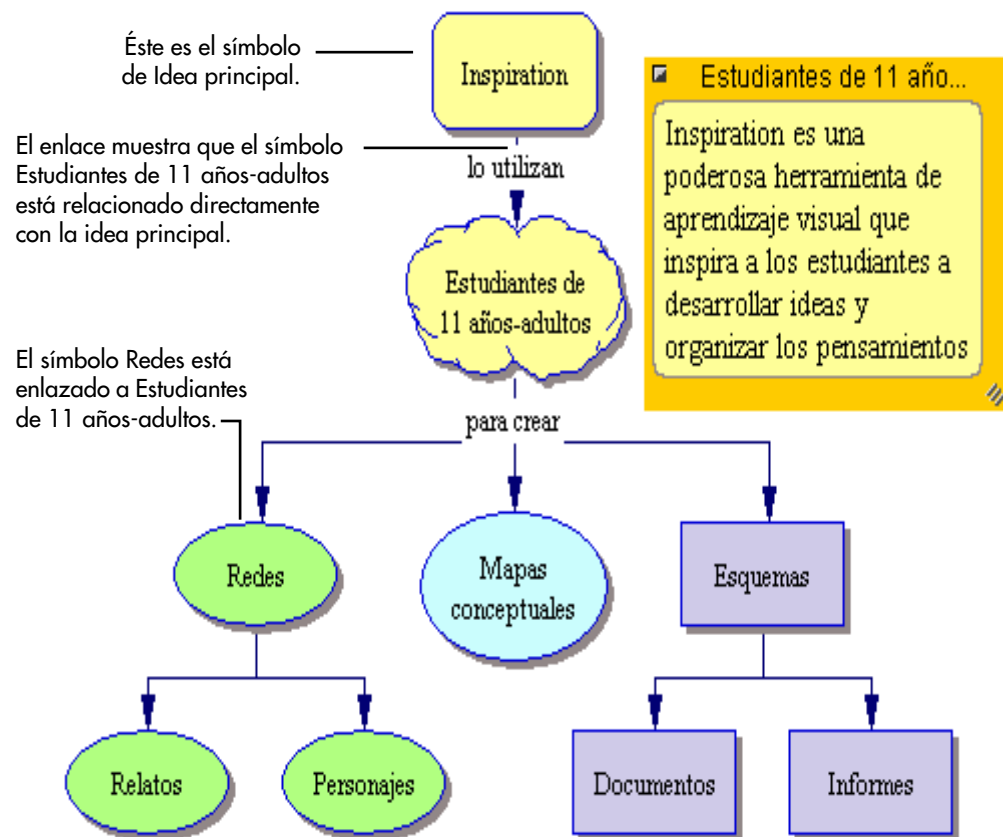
Éste es el símbolo de Idea principal.

Inspiration

Estudiantes de 11 año...

Inspiration es una poderosa herramienta de aprendizaje visual que inspira a los estudiantes a desarrollar ideas y organizar los pensamientos

El enlace muestra que el símbolo Estudiantes de 11 años-adultos está relacionado directamente con la idea principal.

lo utilizan

Estudiantes de 11 años-adultos

El símbolo Redes está enlazado a Estudiantes de 11 años-adultos.

para crear

Redes

Mapas conceptuales

Esquemas

Relatos

Personajes

Documentos

Informes